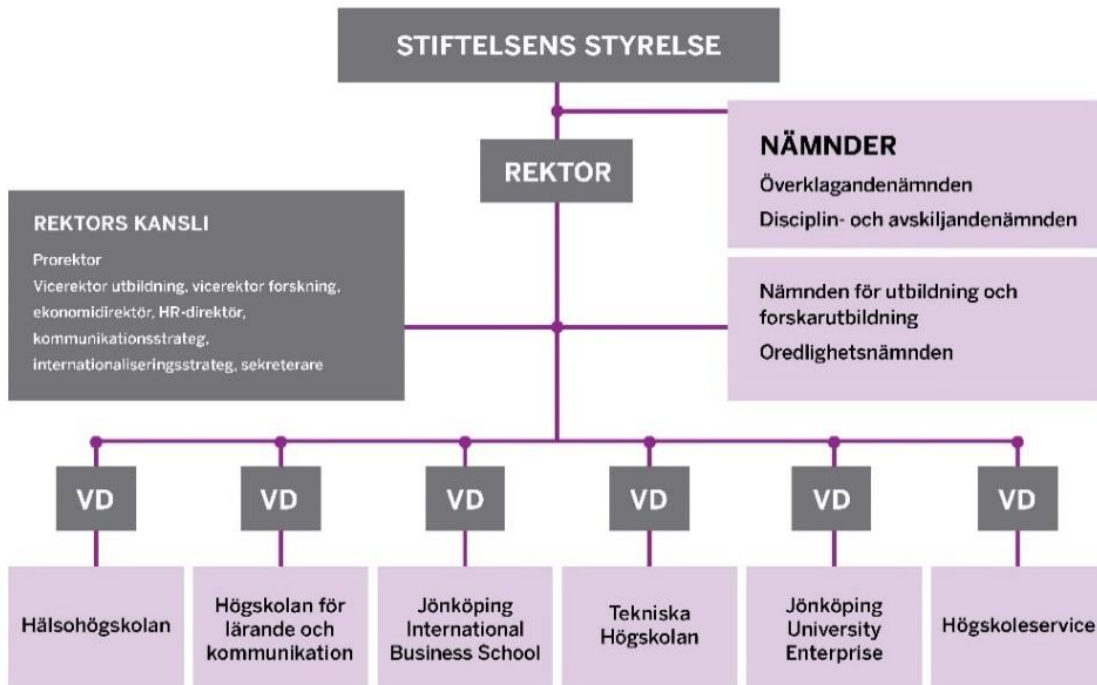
STIFTELSENS STYRELSE

REKTOR

NÄMNDER
Överklagandenämnden
Disciplin- och avskiljandenämnden

REKTORS KANSLI
Prorektor
Vicerektor utbildning, vicerektor forskning, ekonomidirektör, HR-direktör, kommunikationsstrateg, internationaliseringsstrateg, sekreterare

Nämnden för utbildning och forskarutbildning
Oredlighetsnämnden

VD
VD
VD
VD
VD
VD

Hälsohögskolan
Högskolan för lärande och kommunikation
Jönköping International Business School
Tekniska Högskolan
Jönköping University Enterprise
Högskoleservice